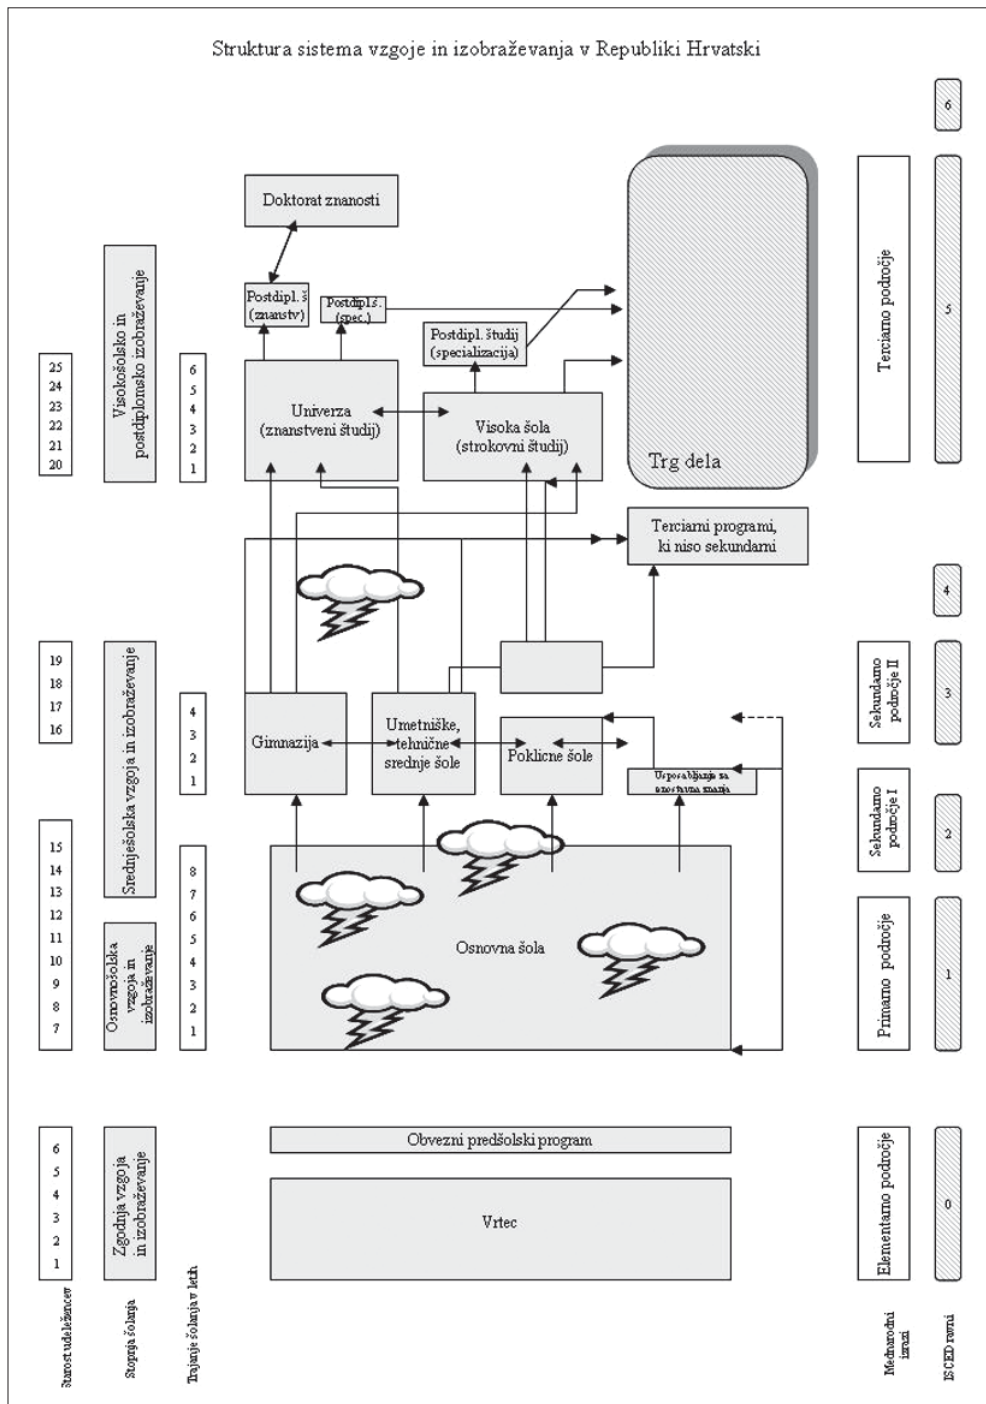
Struktura sistema vzgoje in izobraževanja v Republiki Hrvatski

6

Doktorat znanosti

Visokošolsko in postdiplomsko izobraževanje

Postdipl. š. (znanstv.)

Postdipl. š. (spec.)

Postdipl. študij (specializacija)

Terciarno področje

5

25
24
23
22
21
20

6
5
4
3
2
1

Univerza (znanstveni študij)

Visoka šola (strokovni študij)

Trg dela

Terciarni programi, ki niso sekundarni

4

19
18
17
16

Srednješolska vzgoja in izobraževanje

4
3
2
1

Gimnazija

Umetniške, tehnične srednje šole

Poklicne šole

Usposabljanje za osnovna znanja

Sekundarno področje II

3

Sekundarno področje I

2

15
14
13
12
11
10
9
8
7

Osnovnošolska vzgoja in izobraževanje

8
7
6
5
4
3
2
1

Osnovna šola

Primarno področje

1

6
5
4
3
2
1

Zgodnja vzgoja in izobraževanje

Obvezni predšolski program

Vrtec

Elementarno področje

0

Starost udeležencev

Stopnja šolanja

Trajanje šolanja v letih

Mednarodni izrazi

ISCED ravni